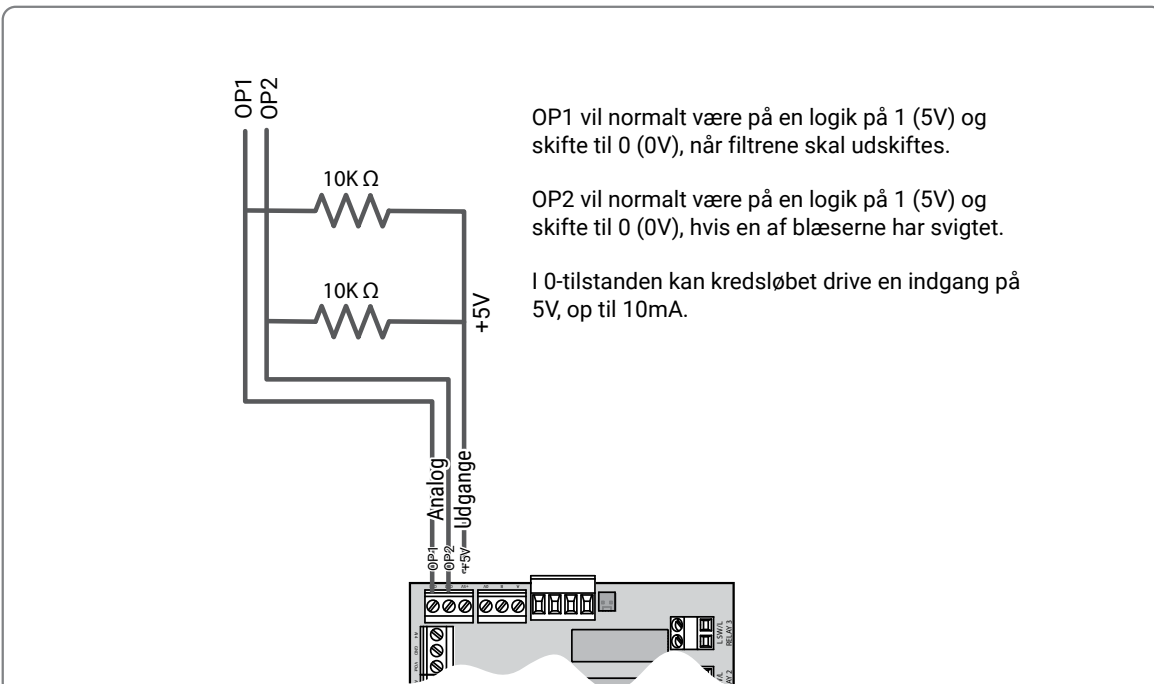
OP1
OP2

10K Ω

10K Ω

+5V

Analog
Udgange

OP1
OP2
+5V

OP1 vil normalt være på en logik på 1 (5V) og skifte til 0 (0V), når filtrene skal udskiftes.

OP2 vil normalt være på en logik på 1 (5V) og skifte til 0 (0V), hvis en af blæserne har svigtet.

I 0-tilstanden kan kredsløbet drive en indgang på 5V, op til 10mA.

L SW/L
RELAY 3

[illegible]